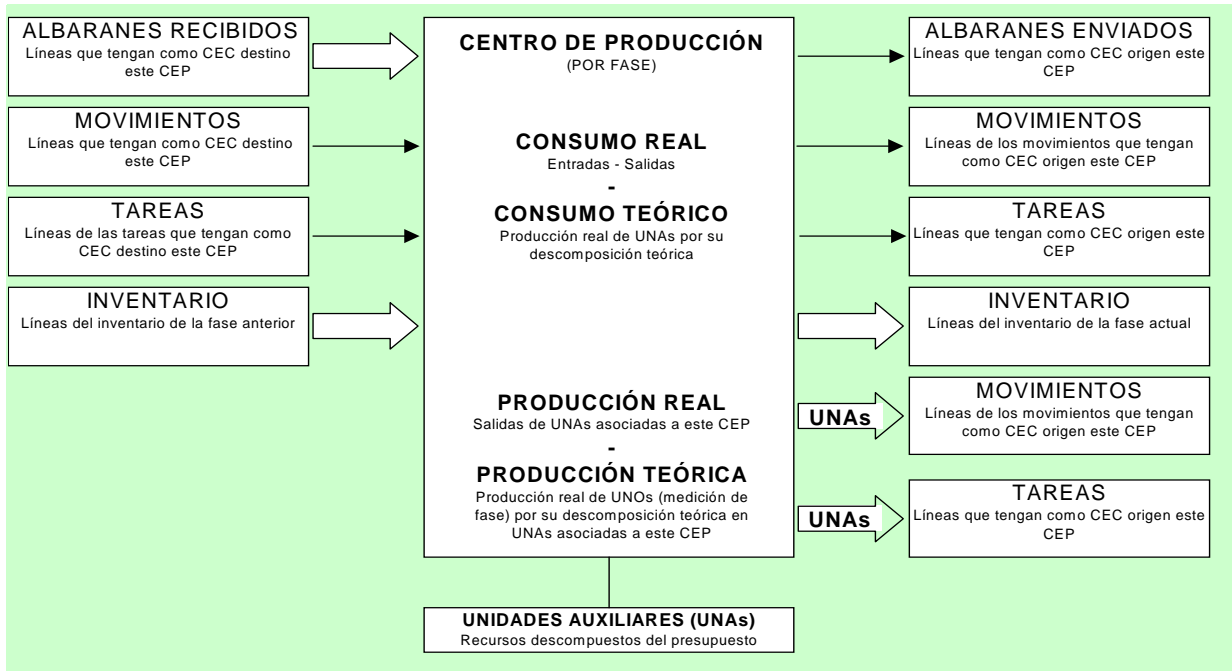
ALBARANES RECIBIDOS
Líneas que tengan como CEC destino este CEP

MOVIMIENTOS
Líneas que tengan como CEC destino este CEP

TAREAS
Líneas de las tareas que tengan como CEC destino este CEP

INVENTARIO
Líneas del inventario de la fase anterior

CENTRO DE PRODUCCIÓN
(POR FASE)

CONSUMO REAL
Entradas - Salidas
-
CONSUMO TEÓRICO
Producción real de UNAs por su descomposición teórica

PRODUCCIÓN REAL
Salidas de UNAs asociadas a este CEP
-
PRODUCCIÓN TEÓRICA
Producción real de UNOs (medición de fase) por su descomposición teórica en UNAs asociadas a este CEP

ALBARANES ENVIADOS
Líneas que tengan como CEC origen este CEP

MOVIMIENTOS
Líneas de los movimientos que tengan como CEC origen este CEP

TAREAS
Líneas que tengan como CEC origen este CEP

INVENTARIO
Líneas del inventario de la fase actual

UNAs

MOVIMIENTOS
Líneas de los movimientos que tengan como CEC origen este CEP

UNAs

TAREAS
Líneas que tengan como CEC origen este CEP

UNIDADES AUXILIARES (UNAs)
Recursos descompuestos del presupuesto